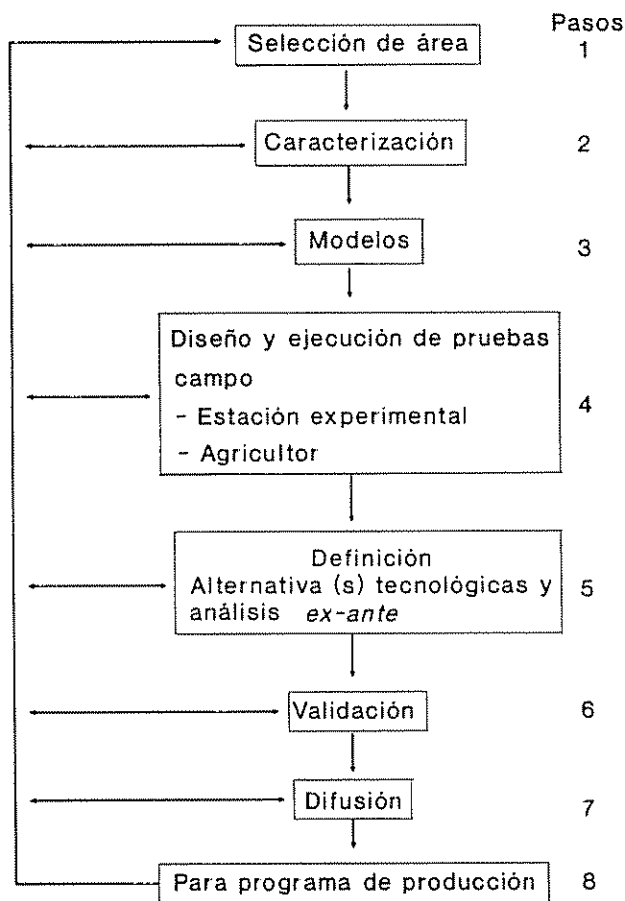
Pasos

Selección de área 1

Caracterización 2

Modelos 3

Diseño y ejecución de pruebas campo
- Estación experimental
- Agricultor
4

Definición
Alternativa (s) tecnológicas y análisis *ex-ante*
5

Validación 6

Difusión 7

Para programa de producción 8